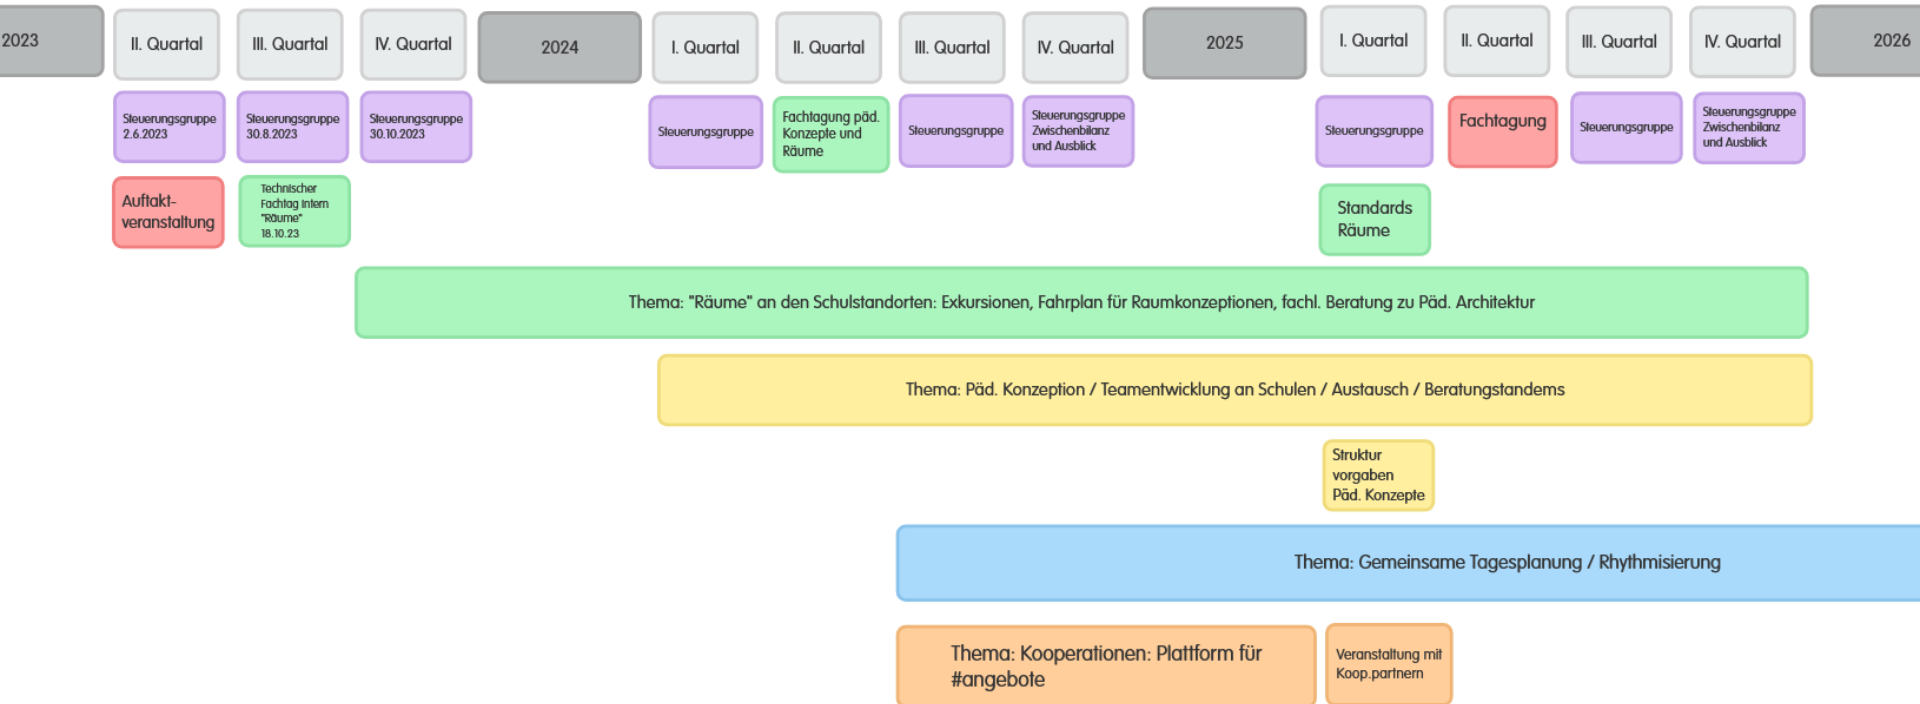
2023

II. Quartal

III. Quartal

IV. Quartal

2024

I. Quartal

II. Quartal

III. Quartal

IV. Quartal

2025

I. Quartal

II. Quartal

III. Quartal

IV. Quartal

2026

Steuerungsgruppe 2.6.2023

Steuerungsgruppe 30.8.2023

Steuerungsgruppe 30.10.2023

Steuerungsgruppe

Fachtagung päd. Konzepte und Räume

Steuerungsgruppe

Steuerungsgruppe Zwischenbilanz und Ausblick

Steuerungsgruppe

Fachtagung

Steuerungsgruppe

Steuerungsgruppe Zwischenbilanz und Ausblick

Auftakt-veranstaltung

Technischer Fachtag intern "Räume" 18.10.23

Standards Räume

Thema: "Räume" an den Schulstandorten: Exkursionen, Fahrplan für Raumkonzeptionen, fachl. Beratung zu Päd. Architektur

Thema: Päd. Konzeption / Teamentwicklung an Schulen / Austausch / Beratungstandems

Struktur vorgaben Päd. Konzepte

Thema: Gemeinsame Tagesplanung / Rhythmisierung

Thema: Kooperationen: Plattform für #angebote

Veranstaltung mit Koop.partnern